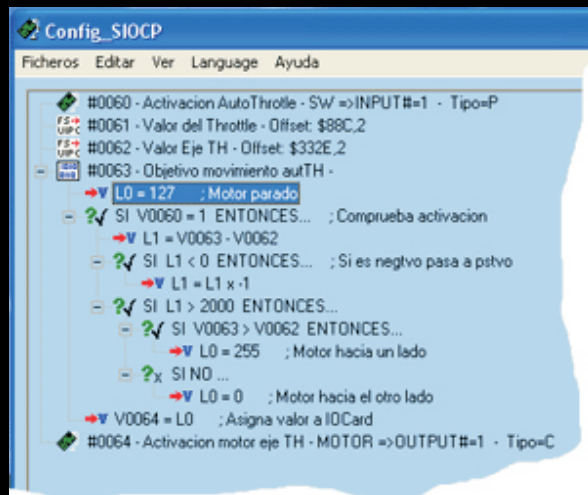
Config_SIOCP

Ficheros Editar Ver Language Ayuda

#0060 - Activacion AutoThrottle - SW =>INPUT#=1 - Tipo=P
#0061 - Valor del Throttle - Offset: $88C,2
#0062 - Valor Eje TH - Offset: $332E,2
#0063 - Objetivo movimiento autTH -
L0 = 127 ; Motor parado
SI V0060 = 1 ENTONCES... ; Comprueba activacion
L1 = V0063 - V0062
SI L1 < 0 ENTONCES... ; Si es negtvo pasa a pstvo
L1 = L1 x -1
SI L1 > 2000 ENTONCES...
SI V0063 > V0062 ENTONCES...
L0 = 255 ; Motor hacia un lado
SI NO ...
L0 = 0 ; Motor hacia el otro lado
V0064 = L0 ; Asigna valor a IOCard
#0064 - Activacion motor eje TH - MOTOR =>OUTPUT#=1 - Tipo=C